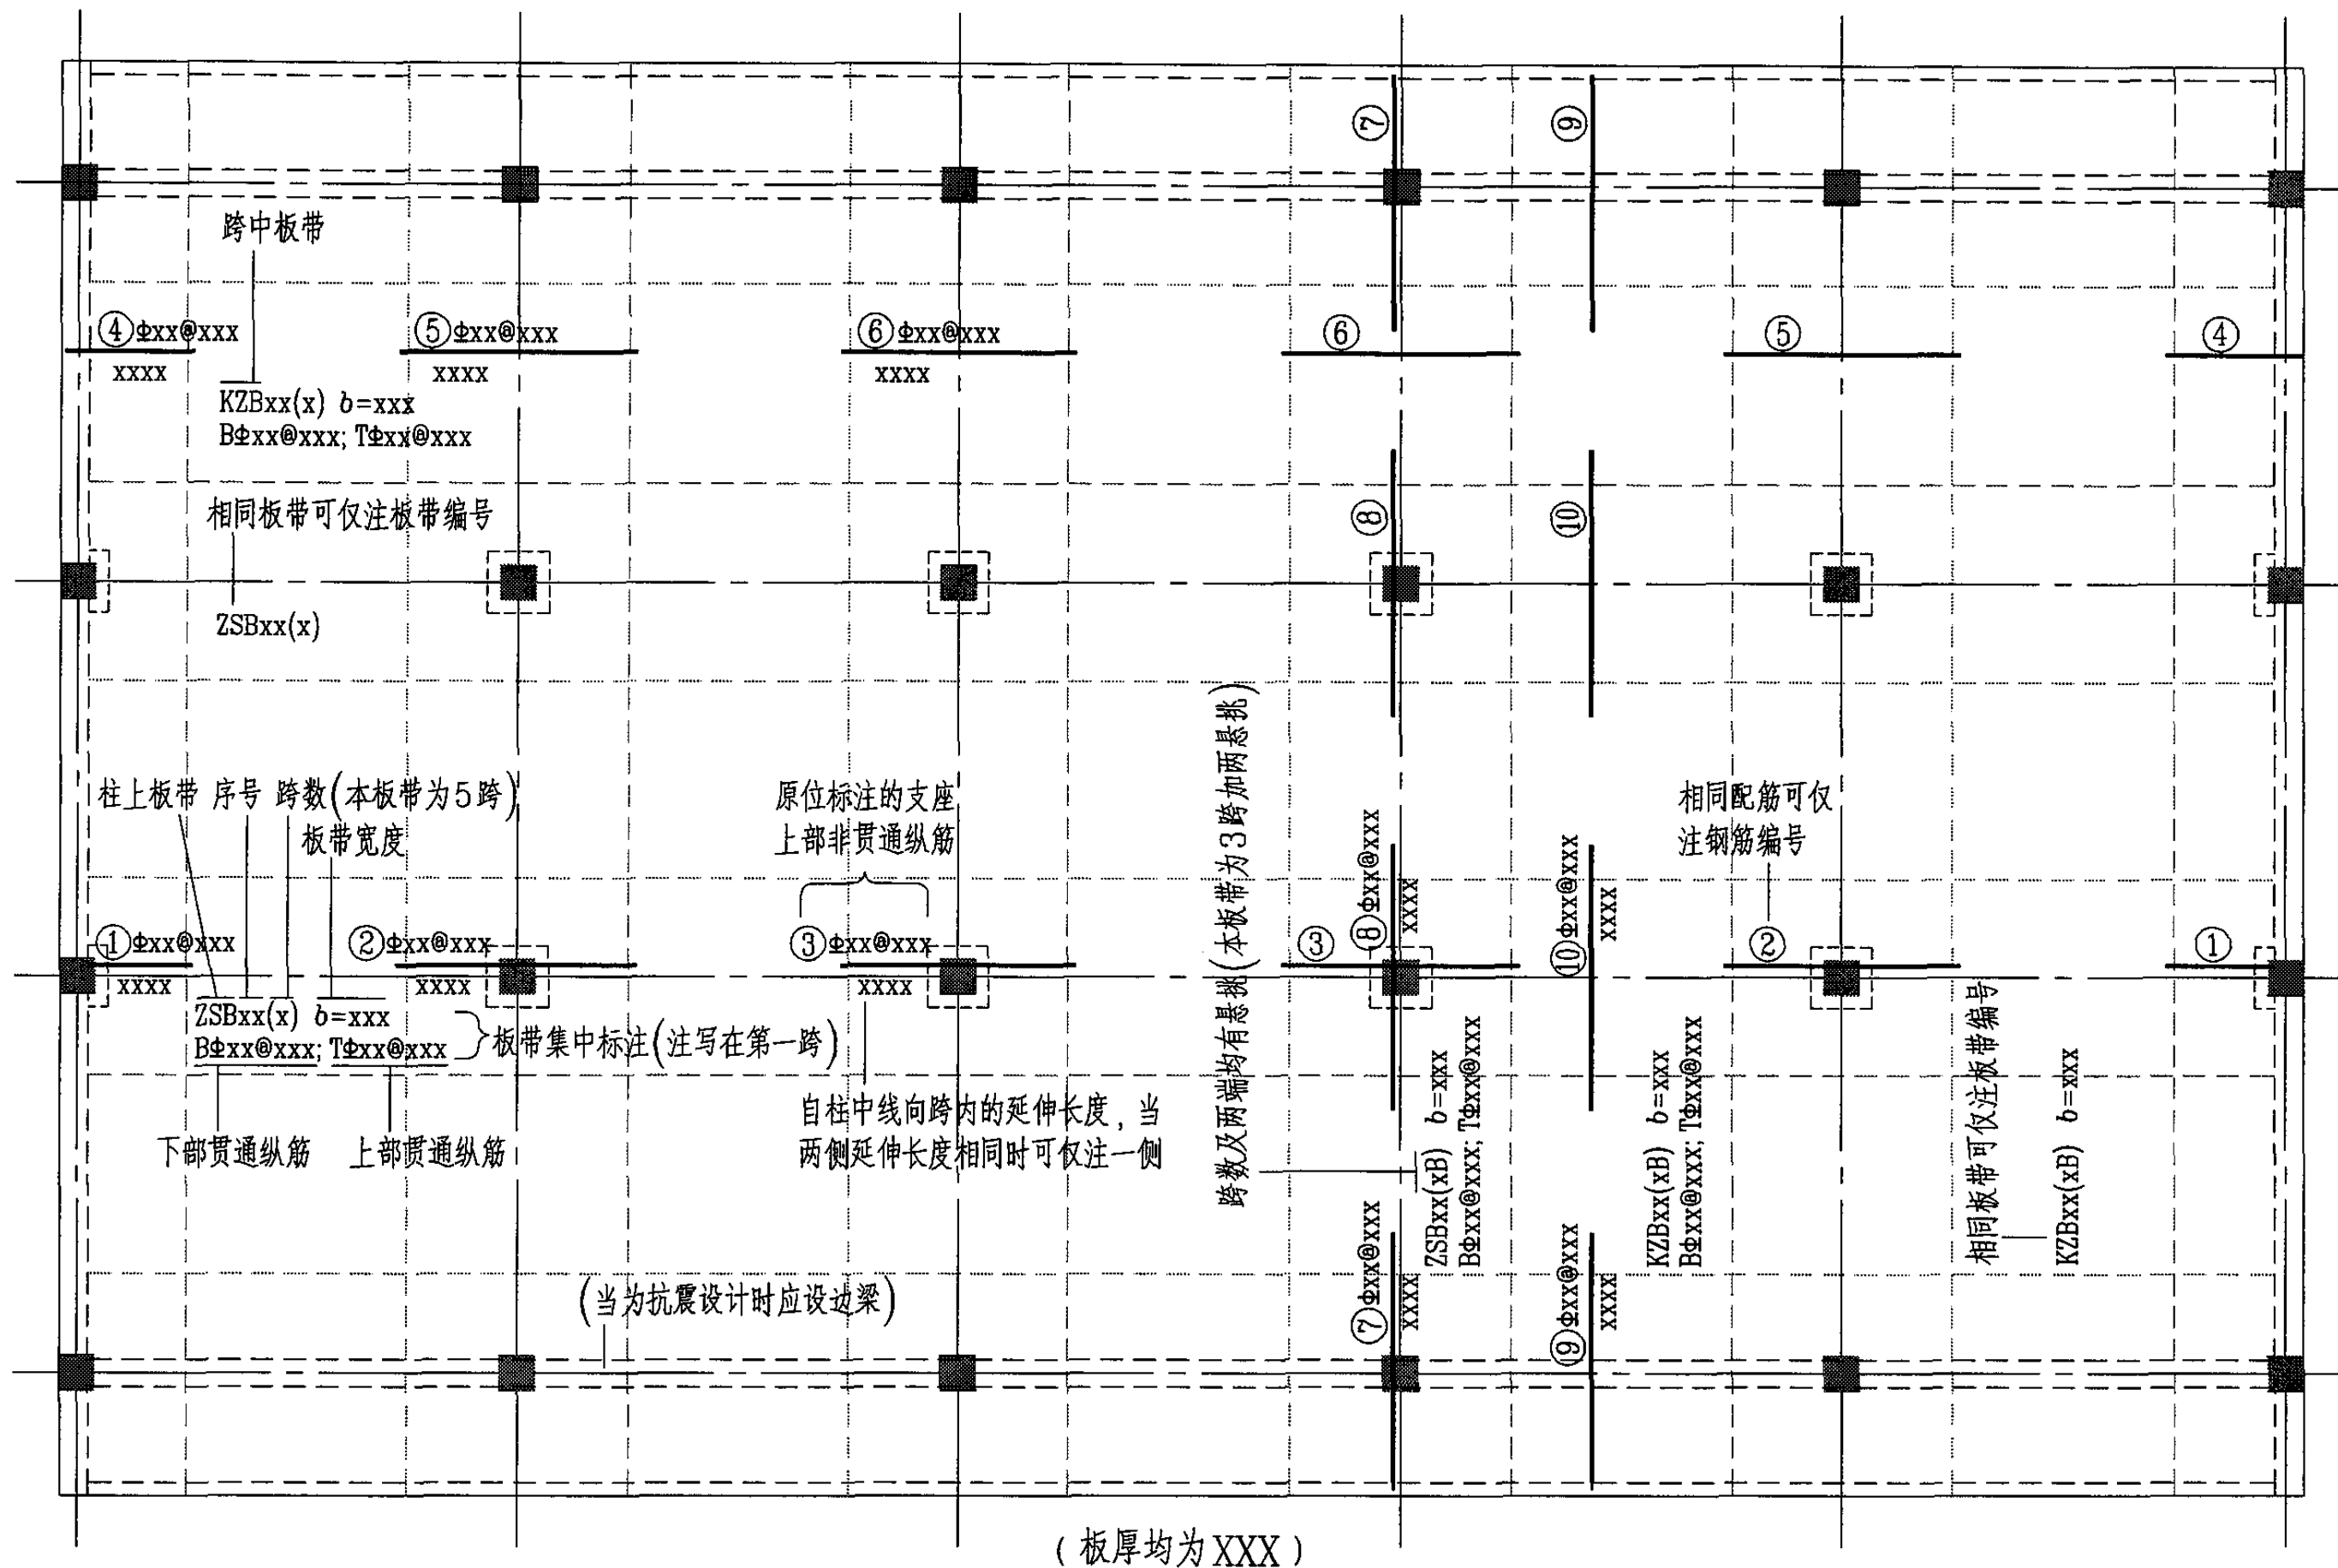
⑦
⑨
跨中板带
④Φxx@xxx
xxxx
⑤Φxx@xxx
xxxx
⑥Φxx@xxx
xxxx
⑥
⑤
④
KZBxx(x) $b$=xxx
BΦxx@xxx; TΦxx@xxx
相同板带可仅注板带编号
⑧
⑩
ZSBxx(x)
跨数及两端均有悬挑（本板带为3跨加两悬挑）
柱上板带 序号 跨数（本板带为5跨）
板带宽度
原位标注的支座上部非贯通纵筋
相同配筋可仅注钢筋编号
⑧Φxx@xxx
xxxx
⑩Φxx@xxx
xxxx
①Φxx@xxx
xxxx
②Φxx@xxx
xxxx
③Φxx@xxx
xxxx
③
②
①
ZSBxx(x) $b$=xxx
BΦxx@xxx; TΦxx@xxx
板带集中标注（注写在第一跨）
自柱中线向跨内的延伸长度，当两侧延伸长度相同时可仅注一侧
下部贯通纵筋
上部贯通纵筋
ZSBxx(xB) $b$=xxx
BΦxx@xxx; TΦxx@xxx
KZBxx(xB) $b$=xxx
BΦxx@xxx; TΦxx@xxx
相同板带可仅注板带编号
KZBxx(xB) $b$=xxx
⑦Φxx@xxx
xxxx
⑨Φxx@xxx
xxxx
（当为抗震设计时应设边梁）
（板厚均为XXX）